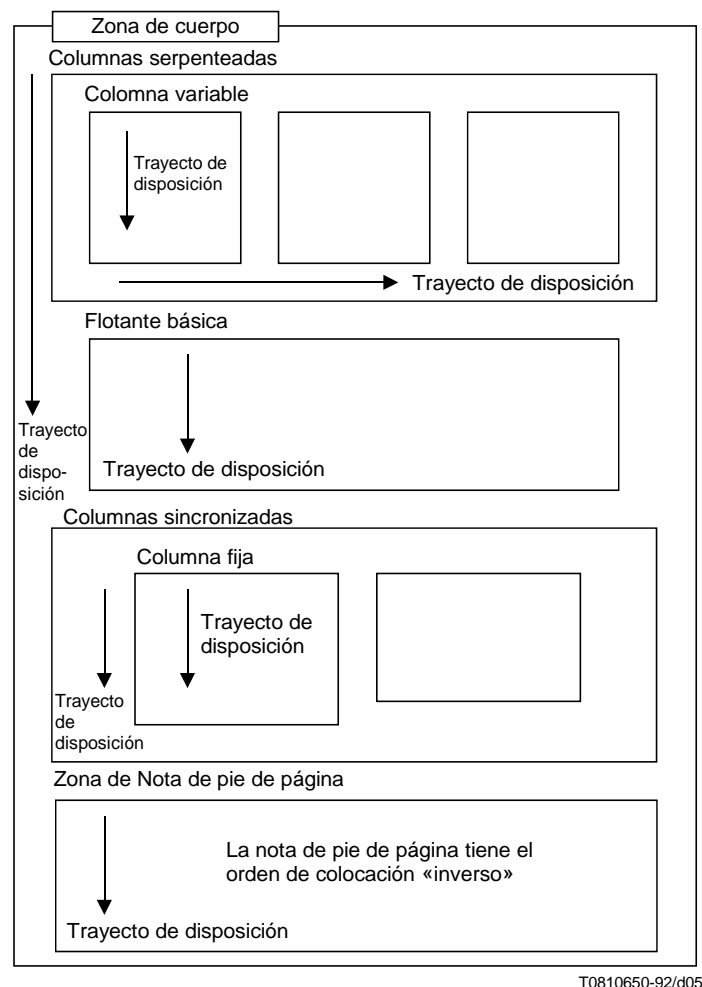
Zona de cuerpo

Columnas serpenteadas

Colomna variable

Trayecto de disposición

Trayecto de disposición

Flotante básica

Trayecto de disposición

Trayecto de disposición

Columnas sincronizadas

Columna fija

Trayecto de disposición

Trayecto de disposición

Zona de Nota de pie de página

La nota de pie de página tiene el orden de colocación «inverso»

Trayecto de disposición

T0810650-92/d05